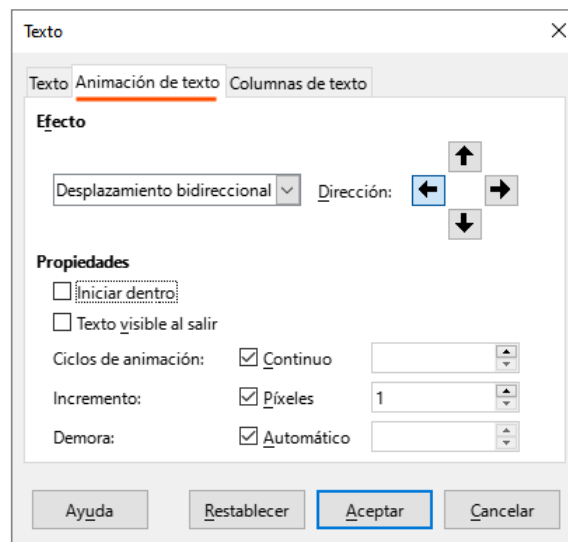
Texto

Texto | Animación de texto | Columnas de texto

Efecto

Desplazamiento bidireccional

Dirección:

Propiedades

Iniciar dentro

Texto visible al salir

Ciclos de animación: Continuo

Incremento: Píxeles 1

Demora: Automático

Ayuda | Restablecer | Aceptar | Cancelar